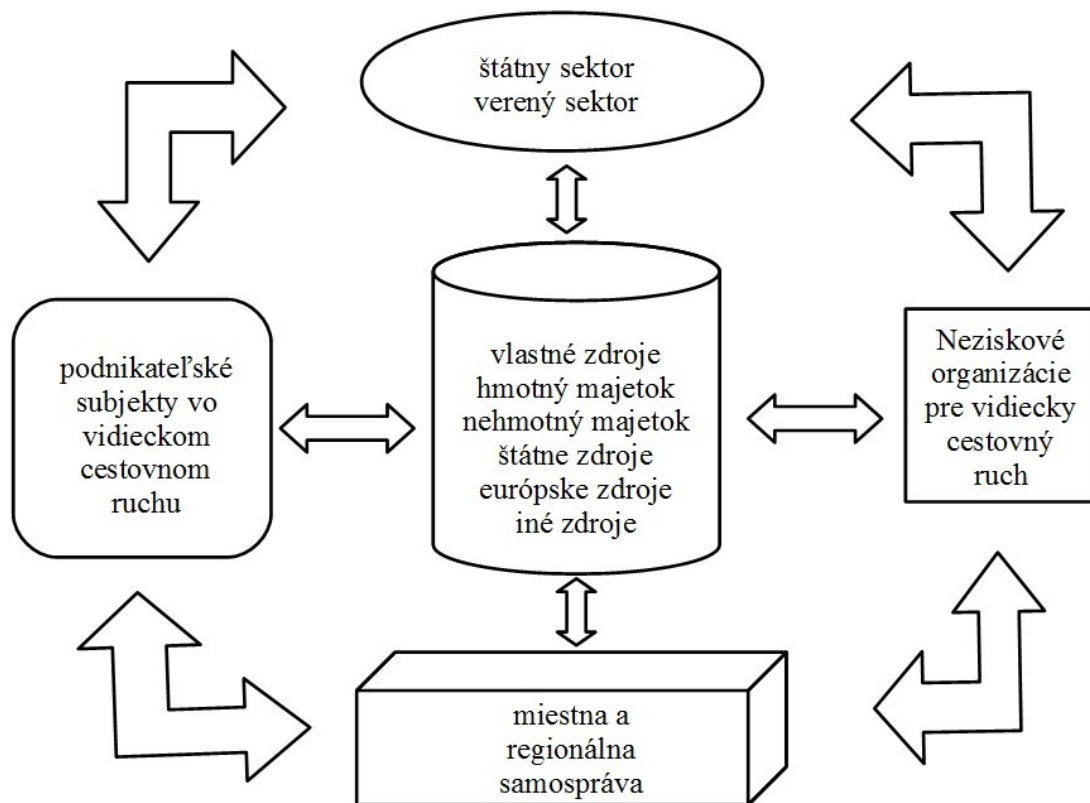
štátny sektor
verený sektor

podnikateľské subjekty vo vidieckom cestovnom ruchu

vlastné zdroje
hmotný majetok
nehmotný majetok
štátne zdroje
európske zdroje
iné zdroje

Neziskové organizácie pre vidiecky cestovný ruch

miestna a regionálna samospráva